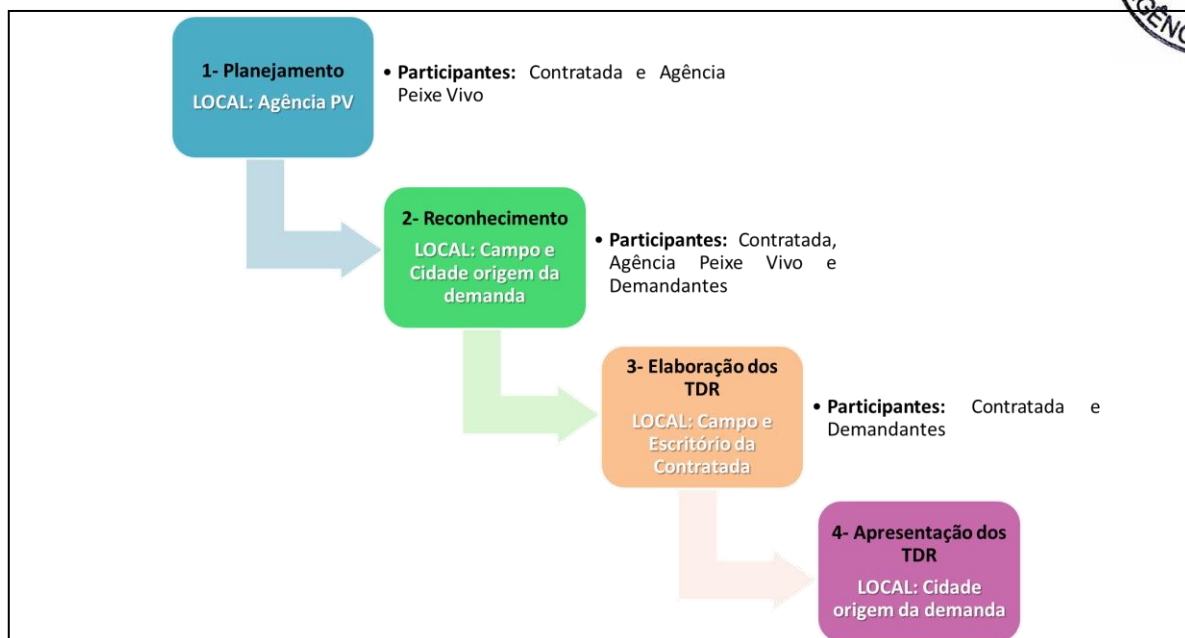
1- Planejamento
LOCAL: Agência PV

• Participantes: Contratada e Agência Peixe Vivo

2- Reconhecimento
LOCAL: Campo e Cidade origem da demanda

• Participantes: Contratada, Agência Peixe Vivo e Demandantes

3- Elaboração dos TDR
LOCAL: Campo e Escritório da Contratada

• Participantes: Contratada e Demandantes

4- Apresentação dos TDR
LOCAL: Cidade origem da demanda

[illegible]